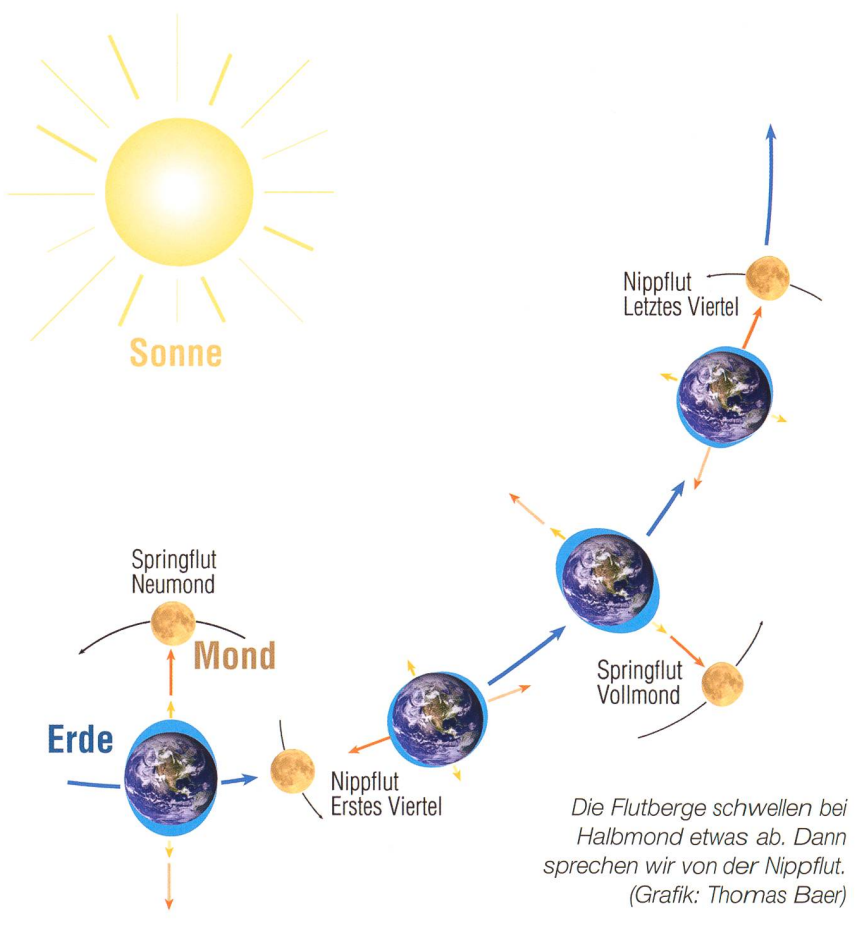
Sonne

Nippflut
Letztes Viertel

Springflut
Neumond

Mond

Erde

Springflut
Vollmond

Nippflut
Erstes Viertel

Die Flutberge schwellen bei Halbmond etwas ab. Dann sprechen wir von der Nippflut. (Grafik: Thomas Baer)